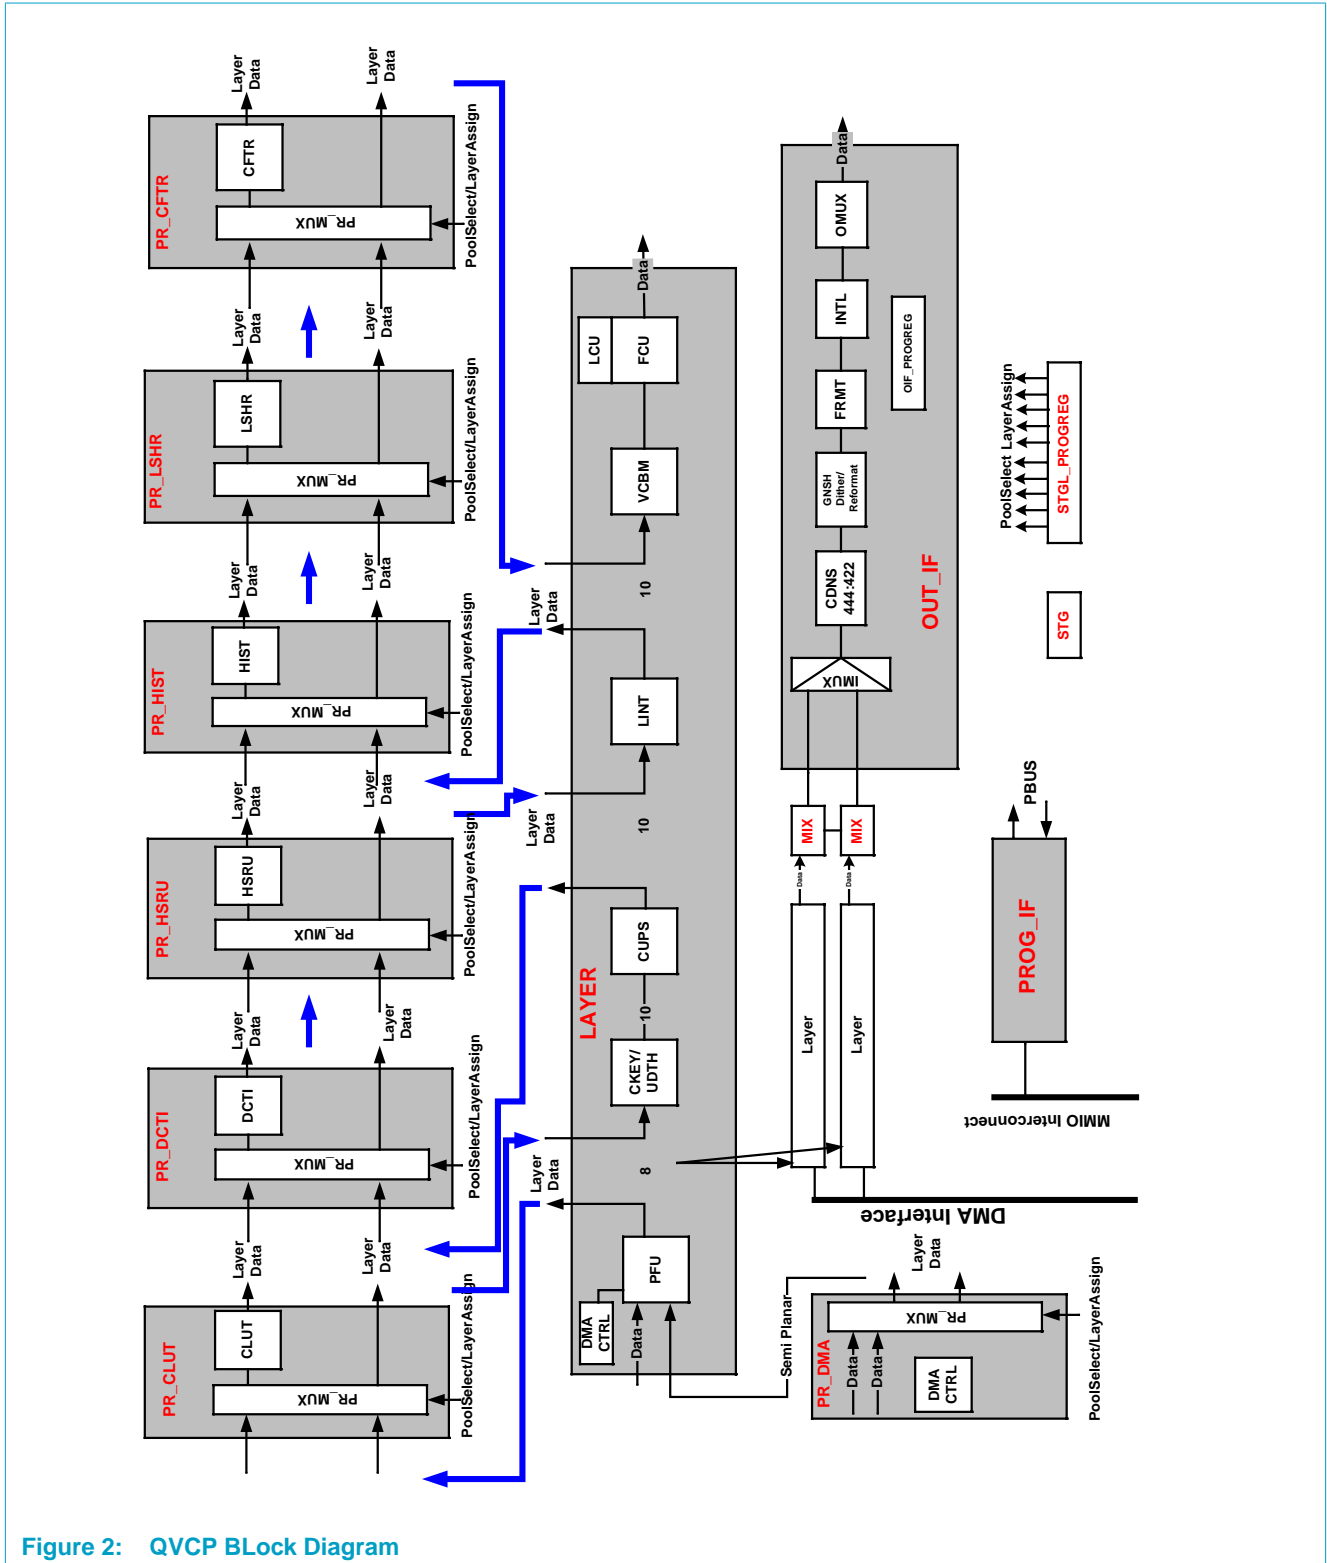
PR_CFTR
CFTR
PR_MUX
Layer Data
Layer Data
PoolSelect/LayerAssign

PR_LSHR
LSHR
PR_MUX
Layer Data
Layer Data
PoolSelect/LayerAssign

PR_HIST
HIST
PR_MUX
Layer Data
Layer Data
PoolSelect/LayerAssign

PR_HSRU
HSRU
PR_MUX
Layer Data
Layer Data
PoolSelect/LayerAssign

PR_DCTI
DCTI
PR_MUX
Layer Data
Layer Data
PoolSelect/LayerAssign

PR_CLUT
CLUT
PR_MUX
Layer Data
Layer Data
PoolSelect/LayerAssign

LAYER
Data
LCU
FCU
VCBM
10
Layer Data
LINT
10
Layer Data
CUPS
10
CKEY/ UDTH
8
Layer Data
PFU
DMA CTRL
Data

OUT_IF
Data
OMUX
INTL
FRMT
GNSH Dither/ Reformat
CDNS 444:422
IMUX
OIF_PROGREG

PoolSelect LayerAssign
STGL_PROGREG
STG

MIX
MIX
Data
Data
Layer
Layer

PBUS
PROG_IF
MMIO Interconnect
DMA Interface

Semi Planar
PR_DMA
PR_MUX
Layer Data
Data
Data
DMA CTRL
PoolSelect/LayerAssign

Figure 2: QVCP BLock Diagram